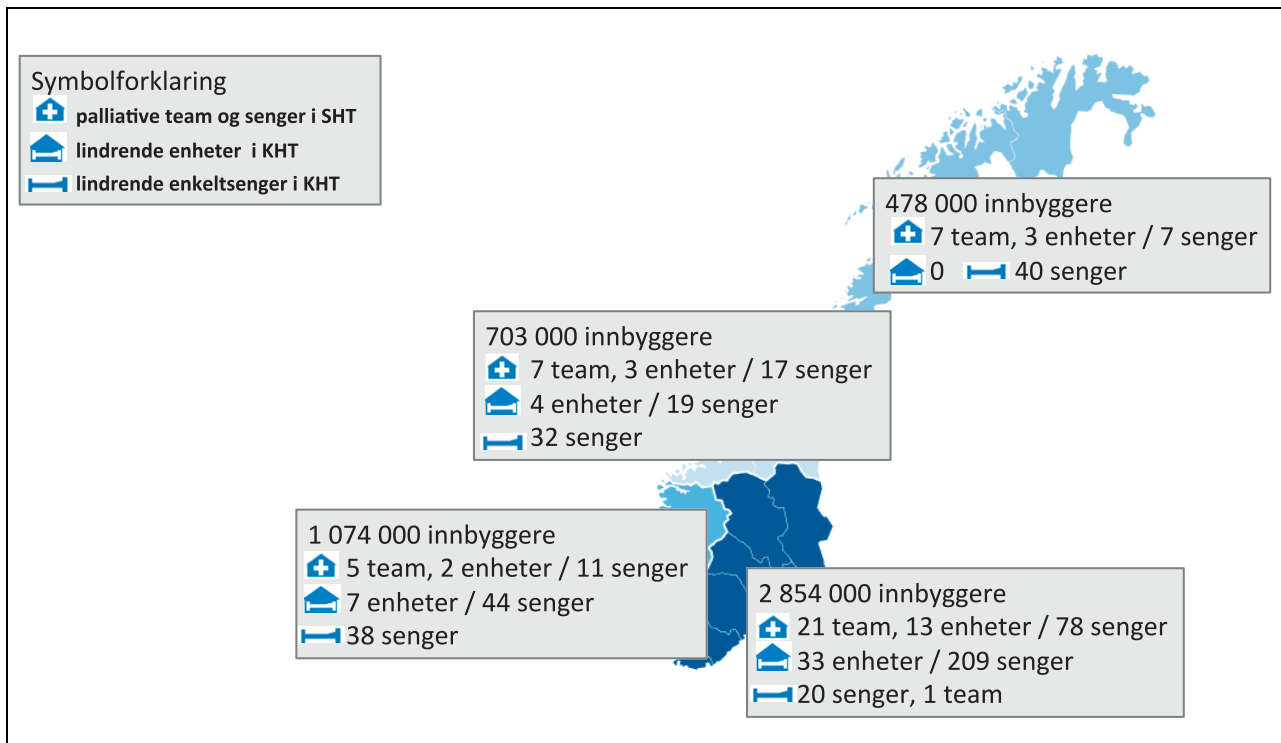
Symbolforklaring
palliative team og senger i SHT
lindrende enheter i KHT
lindrende enkeltsenger i KHT

478 000 innbyggere
7 team, 3 enheter / 7 senger
0 40 senger

703 000 innbyggere
7 team, 3 enheter / 17 senger
4 enheter / 19 senger
32 senger

1 074 000 innbyggere
5 team, 2 enheter / 11 senger
7 enheter / 44 senger
38 senger

2 854 000 innbyggere
21 team, 13 enheter / 78 senger
33 enheter / 209 senger
20 senger, 1 team